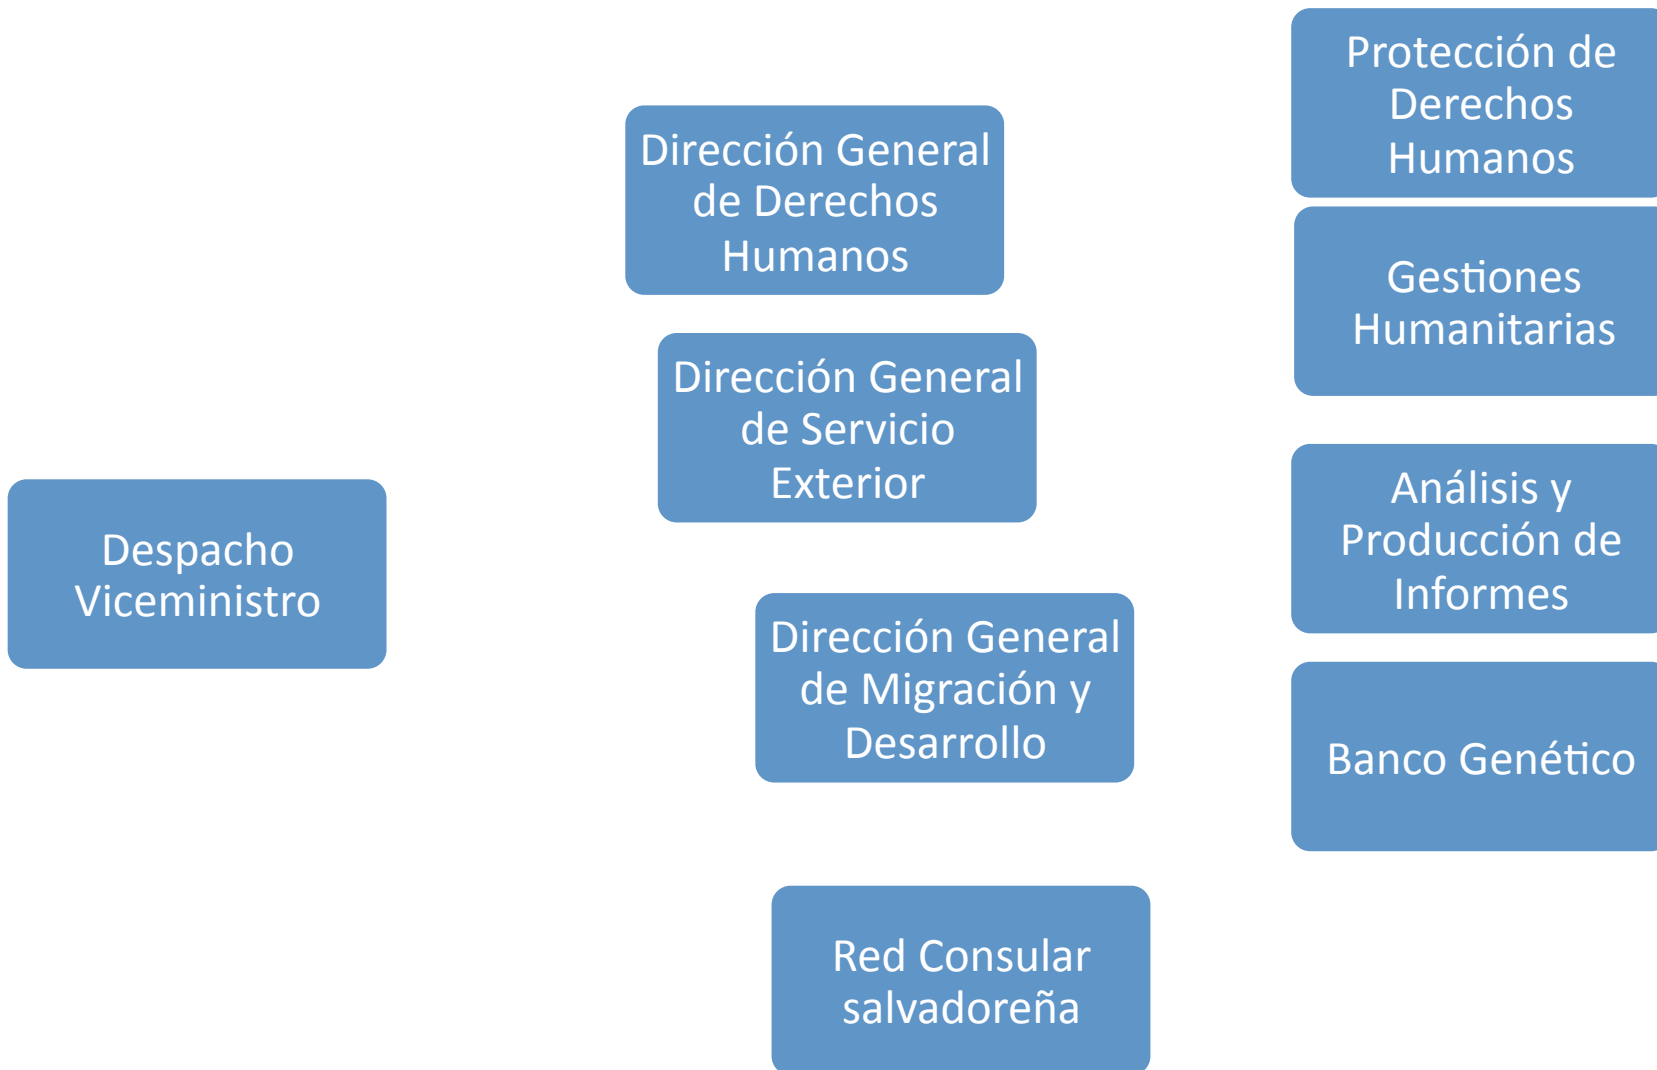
Despacho Viceministro

Dirección General de Derechos Humanos

Dirección General de Servicio Exterior

Dirección General de Migración y Desarrollo

Red Consular salvadoreña

Protección de Derechos Humanos

Gestiones Humanitarias

Análisis y Producción de Informes

Banco Genético